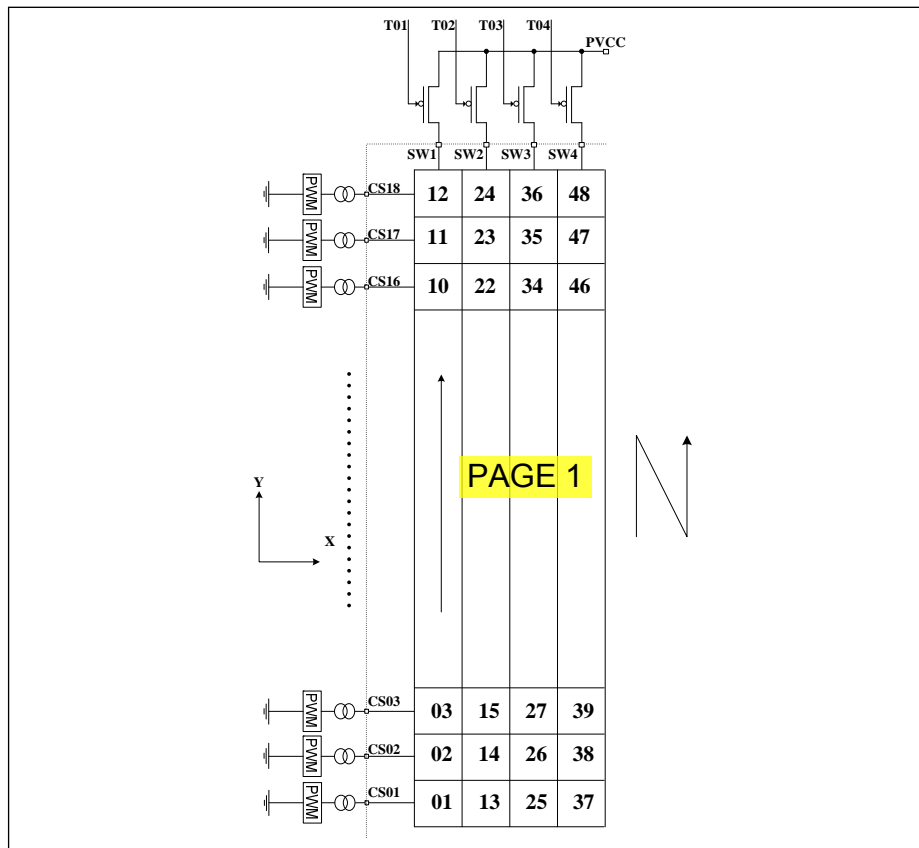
T01 T02 T03 T04
PVCC
SW1 SW2 SW3 SW4

PWM CS18
PWM CS17
PWM CS16

| 12 | 24 | 36 | 48 |
|---|---|---|---|
| 11 | 23 | 35 | 47 |
| 10 | 22 | 34 | 46 |

PAGE 1

Y
X

PWM CS03
PWM CS02
PWM CS01

| 03 | 15 | 27 | 39 |
|---|---|---|---|
| 02 | 14 | 26 | 38 |
| 01 | 13 | 25 | 37 |